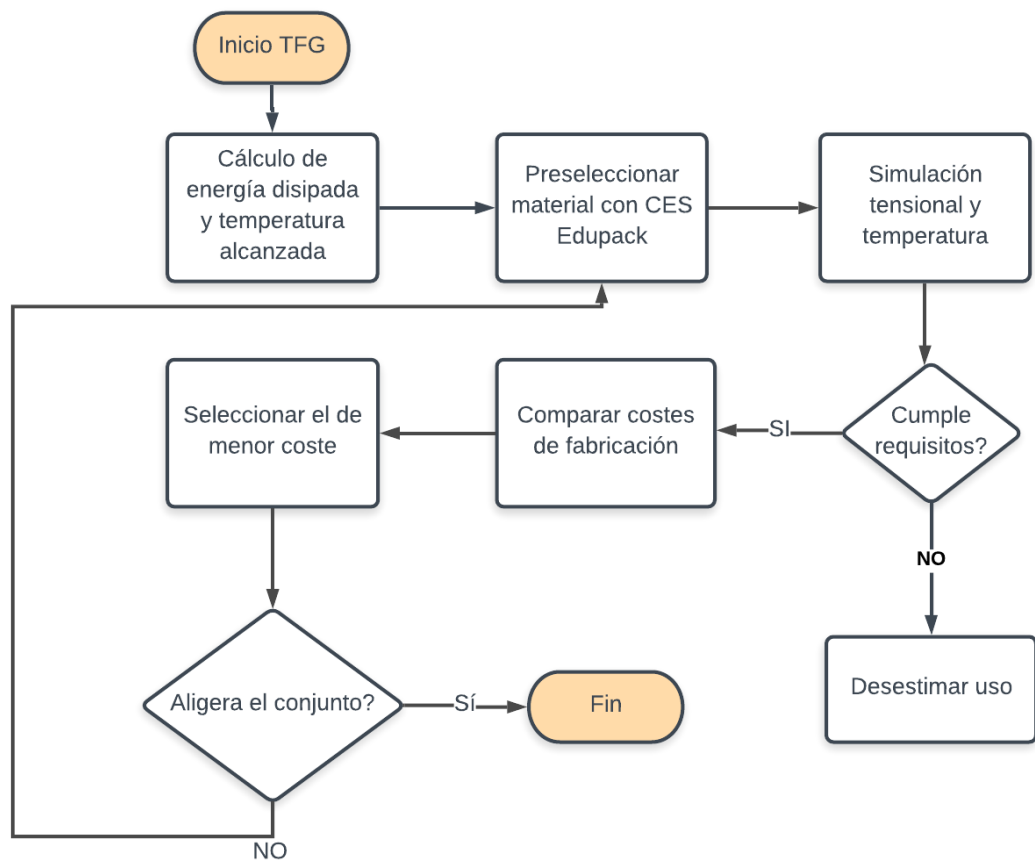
Inicio TFG

Cálculo de energía disipada y temperatura alcanzada

Preseleccionar material con CES Edupack

Simulación tensional y temperatura

Cumple requisitos?

SI

NO

Desestimar uso

Comparar costes de fabricación

Seleccionar el de menor coste

Aligera el conjunto?

Sí

Fin

NO